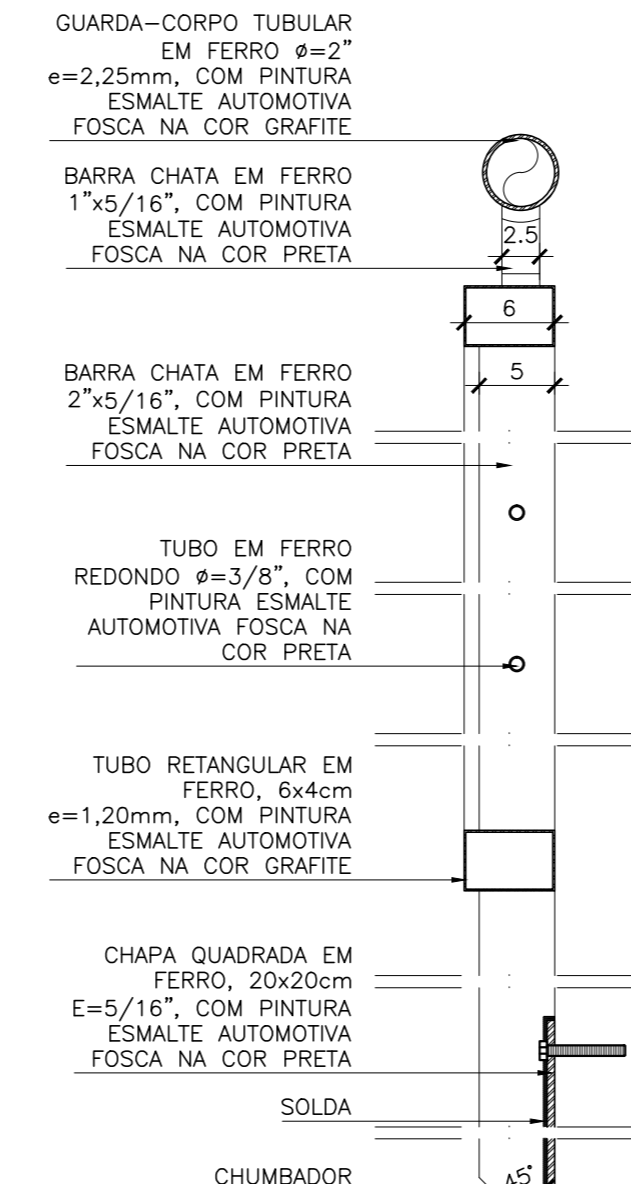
GUARDA-CORPO TUBULAR EM FERRO ø=2" e=2,25mm, COM PINTURA ESMALTE AUTOMOTIVA FOSCA NA COR GRAFITE

BARRA CHATA EM FERRO 1"x5/16", COM PINTURA ESMALTE AUTOMOTIVA FOSCA NA COR PRETA

2.5

6

5

BARRA CHATA EM FERRO 2"x5/16", COM PINTURA ESMALTE AUTOMOTIVA FOSCA NA COR PRETA

TUBO EM FERRO REDONDO ø=3/8", COM PINTURA ESMALTE AUTOMOTIVA FOSCA NA COR PRETA

TUBO RETANGULAR EM FERRO, 6x4cm e=1,20mm, COM PINTURA ESMALTE AUTOMOTIVA FOSCA NA COR GRAFITE

CHAPA QUADRADA EM FERRO, 20x20cm E=5/16", COM PINTURA ESMALTE AUTOMOTIVA FOSCA NA COR PRETA

SOLDA

CHUMBADOR

45°